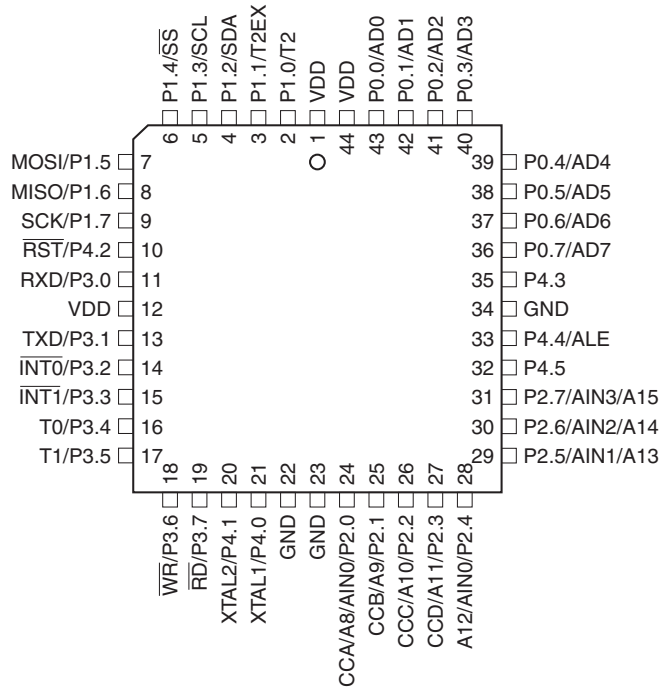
P1.4/$\overline{SS}$ 6
P1.3/SCL 5
P1.2/SDA 4
P1.1/T2EX 3
P1.0/T2 2
VDD 1
VDD 44
P0.0/AD0 43
P0.1/AD1 42
P0.2/AD2 41
P0.3/AD3 40

MOSI/P1.5 7
MISO/P1.6 8
SCK/P1.7 9
$\overline{RST}$/P4.2 10
RXD/P3.0 11
VDD 12
TXD/P3.1 13
$\overline{INT0}$/P3.2 14
$\overline{INT1}$/P3.3 15
T0/P3.4 16
T1/P3.5 17

39 P0.4/AD4
38 P0.5/AD5
37 P0.6/AD6
36 P0.7/AD7
35 P4.3
34 GND
33 P4.4/ALE
32 P4.5
31 P2.7/AIN3/A15
30 P2.6/AIN2/A14
29 P2.5/AIN1/A13

18 $\overline{WR}$/P3.6
19 $\overline{RD}$/P3.7
20 XTAL2/P4.1
21 XTAL1/P4.0
22 GND
23 GND
24 CCA/A8/AIN0/P2.0
25 CCB/A9/P2.1
26 CCC/A10/P2.2
27 CCD/A11/P2.3
28 A12/AIN0/P2.4